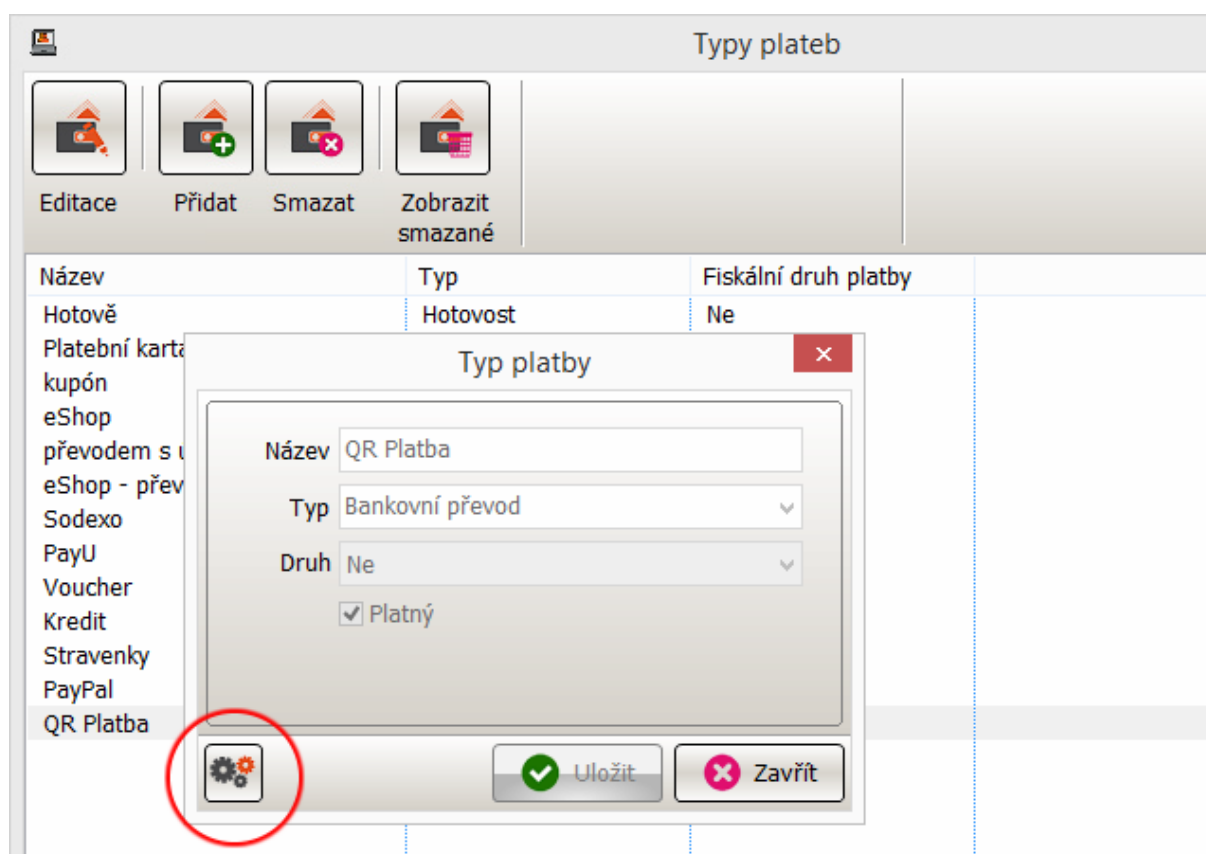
Typy plateb

Editace

Přidat

Smazat

Zobrazit smazané

| Název | Typ | Fiskální druh platby |
|---|---|---|
| Hotově | Hotovost | Ne |
| Platební karta | | |
| kupón | | |
| eShop | | |
| převodem s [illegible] | | |
| eShop - přev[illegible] | | |
| Sodexo | | |
| PayU | | |
| Voucher | | |
| Kredit | | |
| Stravenky | | |
| PayPal | | |
| QR Platba | | |

Typ platby

×

Název QR Platba

Typ Bankovní převod

Druh Ne

Platný

Uložit

Zavřít